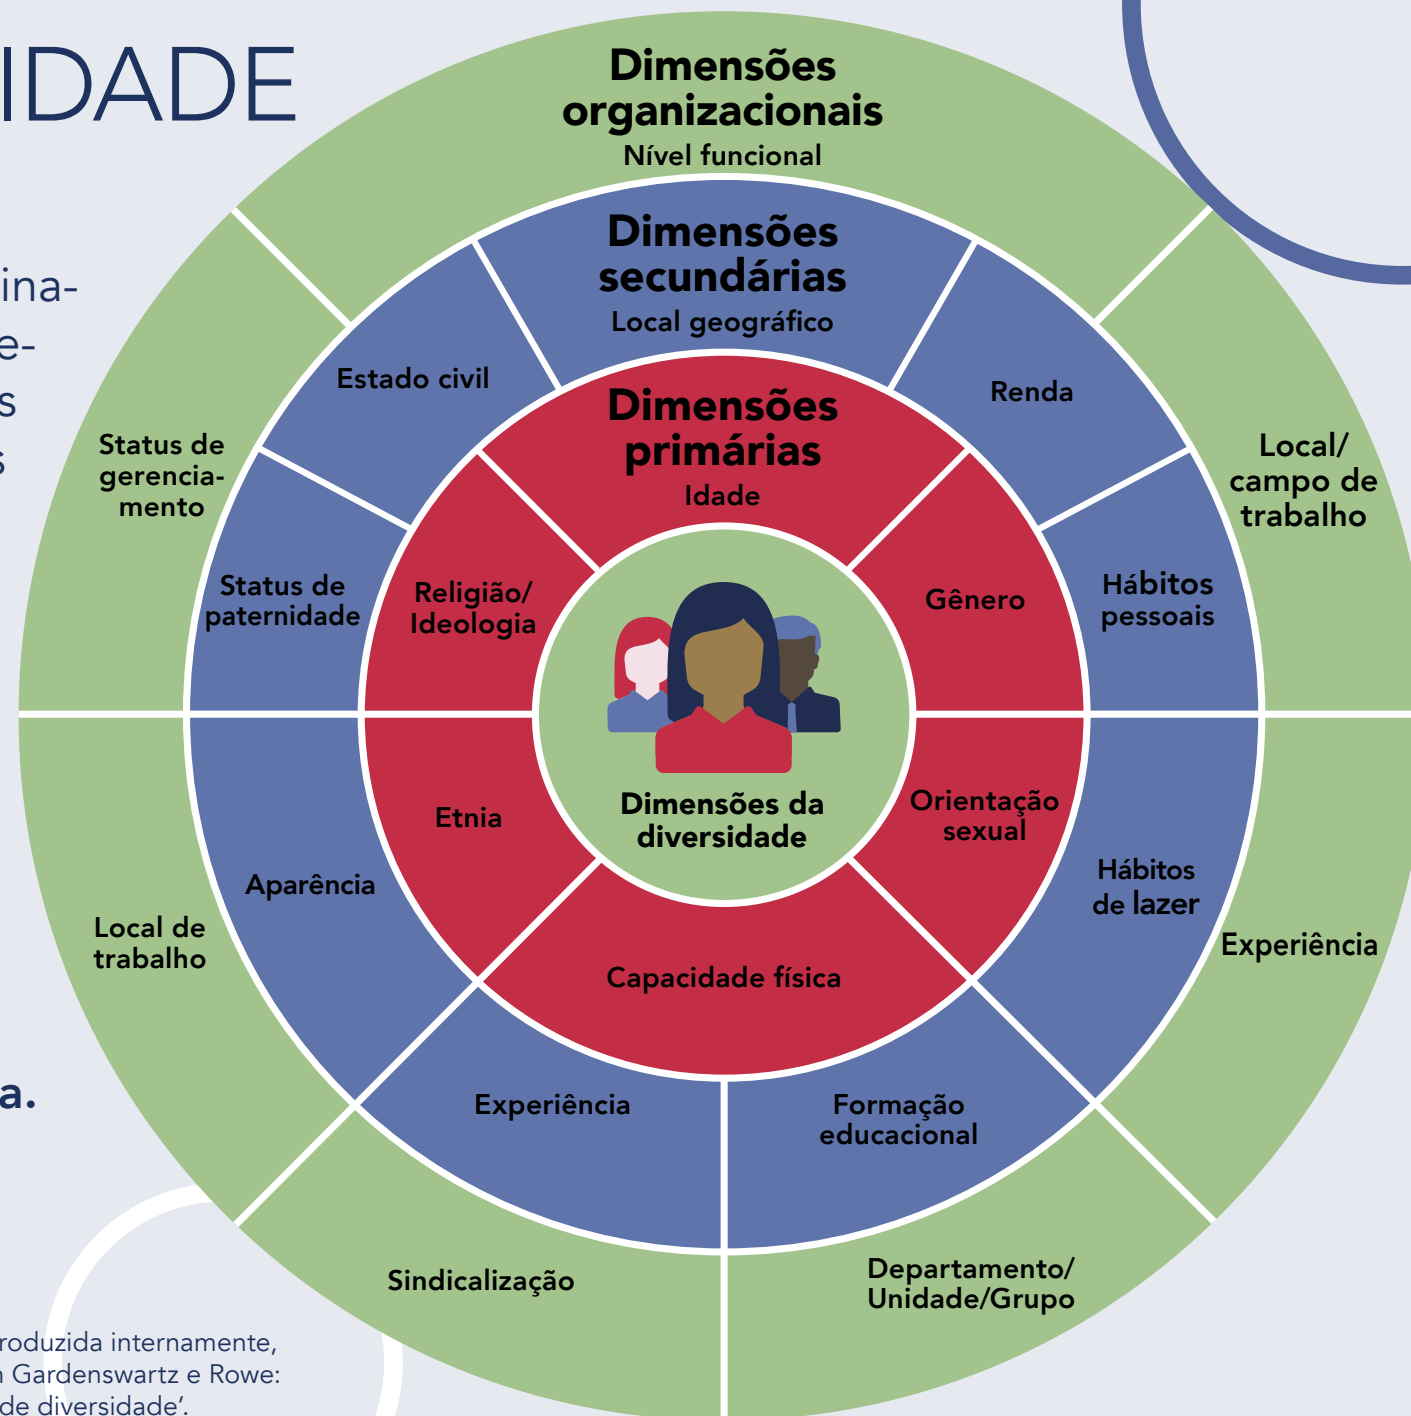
IDADE

ina-
e-
s
s

a.

Dimensões organizacionais
Nível funcional

Dimensões secundárias
Local geográfico

Dimensões primárias
Idade

Estado civil

Renda

Status de gerenciamento

Local/ campo de trabalho

Status de paternidade

Religião/ Ideologia

Gênero

Hábitos pessoais

Etnia

Dimensões da diversidade

Orientação sexual

Aparência

Hábitos de lazer

Local de trabalho

Experiência

Capacidade física

Experiência

Formação educacional

Sindicalização

Departamento/ Unidade/Grupo

roduzida internamente, n Gardenswartz e Rowe: de diversidade'.